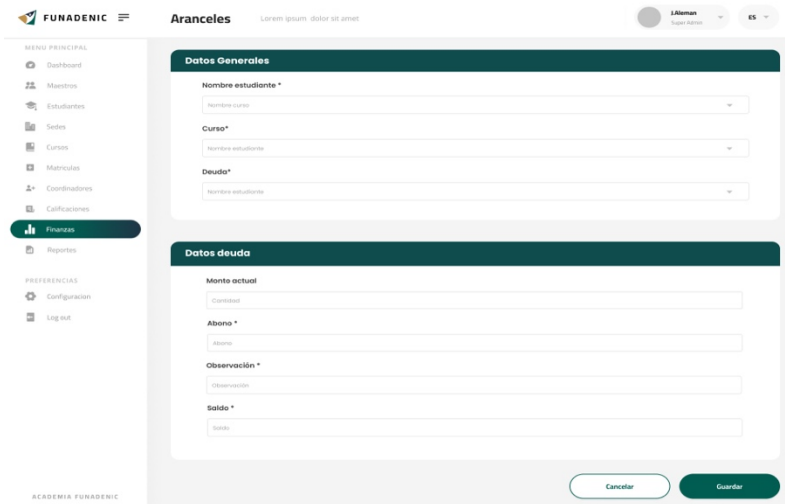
FUNADENIC

Aranceles Lorem ipsum dolor sit amet

J.Aleman
Super Admin

ES

MENU PRINCIPAL
Dashboard
Maestros
Estudiantes
Sedes
Cursos
Matriculas
Coordinadores
Calificaciones
Finanzas
Reportes

PREFERENCIAS
Configuracion
Log out

ACADEMIA FUNADENIC

Datos Generales

Nombre estudiante *
Nombre curso

Curso*
Nombre estudiante

Deuda*
Nombre estudiante

Datos deuda

Monto actual
Cantidad

Abono *
Abono

Observación *
Observación

Saldo *
Saldo

Cancelar
Guardar